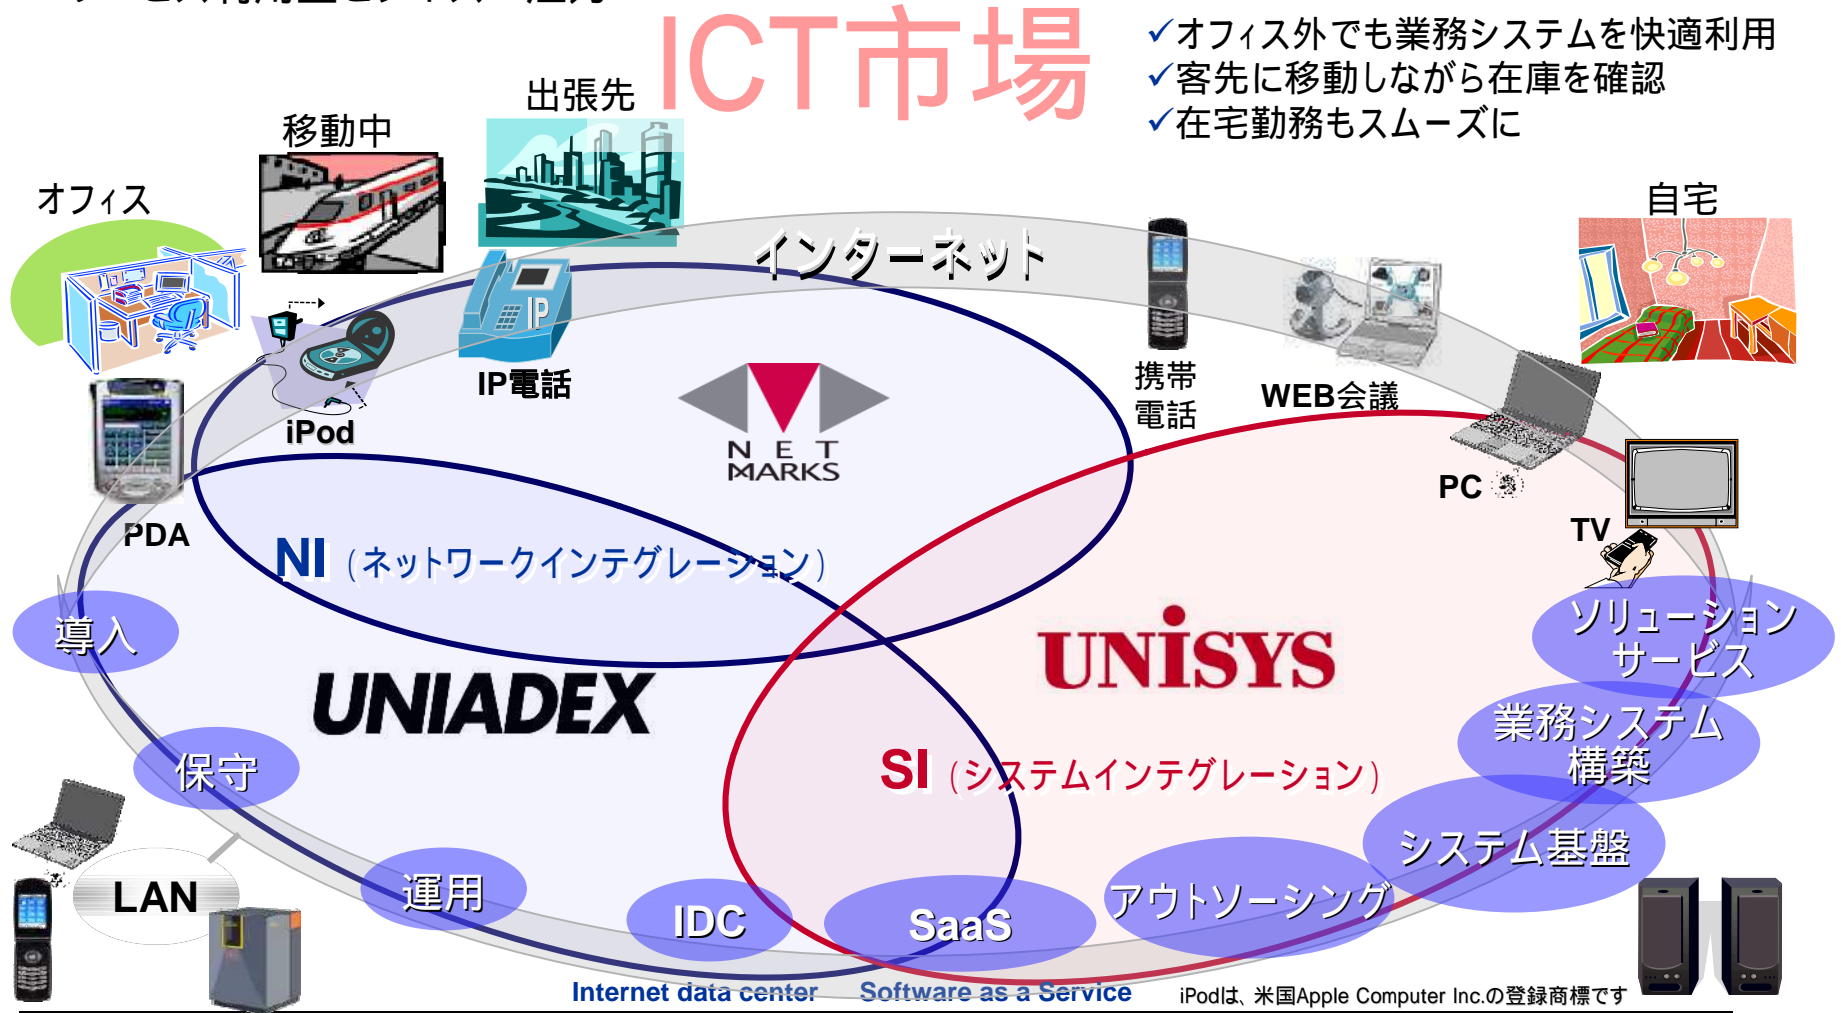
ICT市場

✓オフィス外でも業務システムを快適利用
✓客先に移動しながら在庫を確認
✓在宅勤務もスムーズに

出張先
移動中
オフィス
自宅
インターネット
IP電話
iPod
PDA
携帯電話
WEB会議
PC
TV
NETMARKS
NI（ネットワークインテグレーション）
UNISYS
UNIADEX
SI（システムインテグレーション）
ソリューションサービス
業務システム構築
システム基盤
アウトソーシング
導入
保守
運用
IDC
SaaS
LAN
Internet data center
Software as a Service
iPodは、米国Apple Computer Inc.の登録商標です